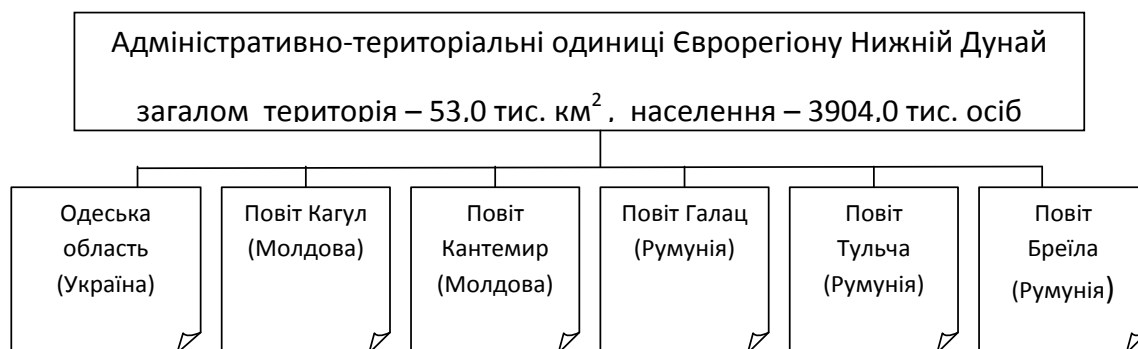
Адміністративно-територіальні одиниці Єврорегіону Нижній Дунай

загалом територія – 53,0 тис. км$^2$ , населення – 3904,0 тис. осіб

Одеська область (Україна)

Повіт Кагул (Молдова)

Повіт Кантемир (Молдова)

Повіт Галац (Румунія)

Повіт Тульча (Румунія)

Повіт Бреїла (Румунія)